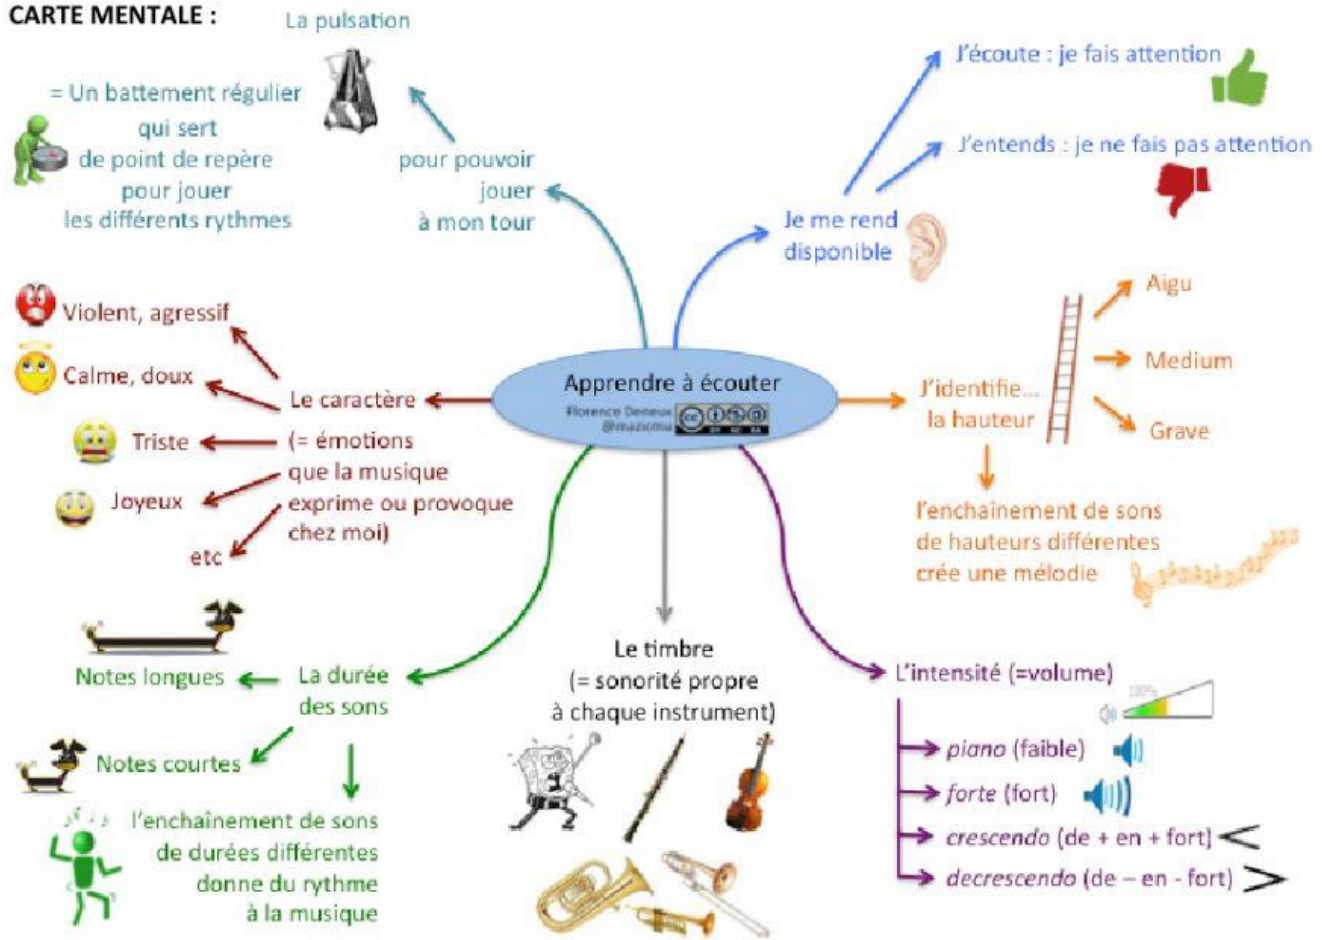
CARTE MENTALE :

La pulsation

= Un battement régulier qui sert de point de repère pour jouer les différents rythmes

pour pouvoir jouer à mon tour

Je me rend disponible

J'écoute : je fais attention

J'entends : je ne fais pas attention

Apprendre à écouter
Florence Deneux @mazonu

Violent, agressif
Calme, doux
Triste
Joyeux
etc

Le caractère
(= émotions que la musique exprime ou provoque chez moi)

J'identifie... la hauteur
Aigu
Medium
Grave

l'enchainement de sons de hauteurs différentes crée une mélodie

Notes longues
La durée des sons
Notes courtes
l'enchainement de sons de durées différentes donne du rythme à la musique

Le timbre
(= sonorité propre à chaque instrument)

L'intensité (=volume)
100%
piano (faible)
forte (fort)
crescendo (de + en + fort) $<$
decrescendo (de – en - fort) $>$